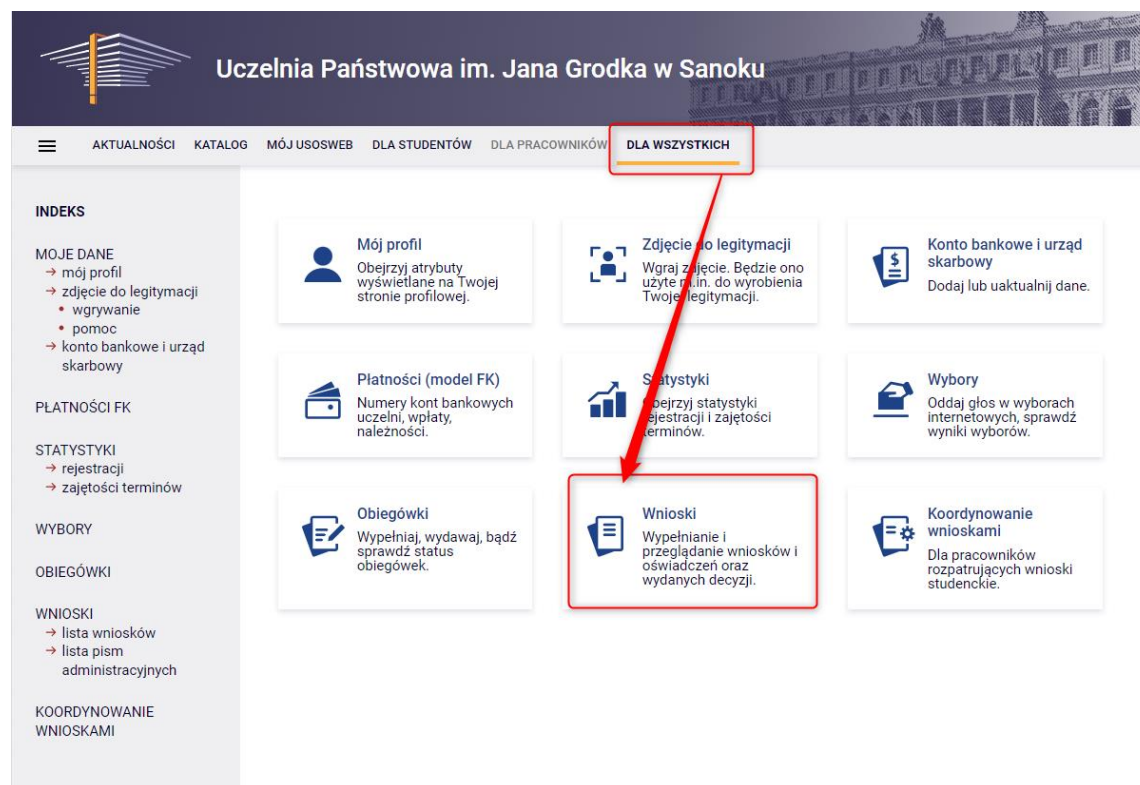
Uczelnia Państwowa im. Jana Grodka w Sanoku

AKTUALNOŚCI KATALOG MÓJ USOSWEB DLA STUDENTÓW DLA PRACOWNIKÓW DLA WSZYSTKICH

INDEKS

MOJE DANE
→ mój profil
→ zdjęcie do legitymacji
• wgrywanie
• pomoc
→ konto bankowe i urząd skarbowy

PŁATNOŚCI FK

STATYSTYKI
→ rejestracji
→ zajętości terminów

WYBORY

OBIEGÓWKI

WNIOSKI
→ lista wniosków
→ lista pism administracyjnych

KOORDYNOWANIE WNIOSKAMI

Mój profil
Obejrzyj atrybuty wyświetlane na Twojej stronie profilowej.

Zdjęcie do legitymacji
Wgraj zdjęcie. Będzie ono użyte m.in. do wyrobienia Twojej legitymacji.

Konto bankowe i urząd skarbowy
Dodaj lub uaktualnij dane.

Płatności (model FK)
Numery kont bankowych uczelni, wpłaty, należności.

Statystyki
Obejrzyj statystyki rejestracji i zajętości terminów.

Wybory
Oddaj głos w wyborach internetowych, sprawdź wyniki wyborów.

Obiegówki
Wypełniaj, wydawaj, bądź sprawdź status obiegówek.

Wnioski
Wypełnianie i przeglądanie wniosków i oświadczeń oraz wydanych decyzji.

Koordynowanie wnioskami
Dla pracowników rozpatrujących wnioski studenckie.